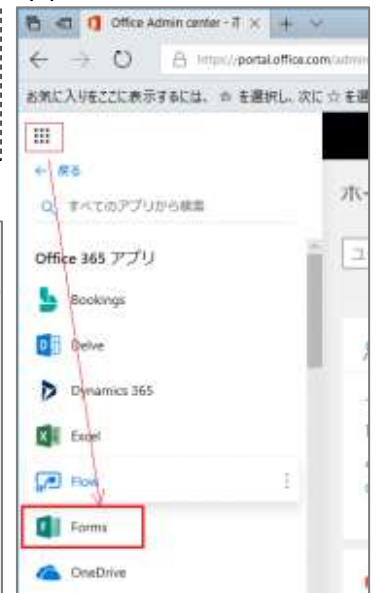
Office Admin center - ホ ×

https://portal.office.com/admin

お気に入りをここに表示するには、☆ を選択し、次に ☆ を選

← 戻る

すべてのアプリから検索

Office 365 アプリ

Bookings

Delve

Dynamics 365

Excel

Flow

Forms

OneDrive

ホー

ユ